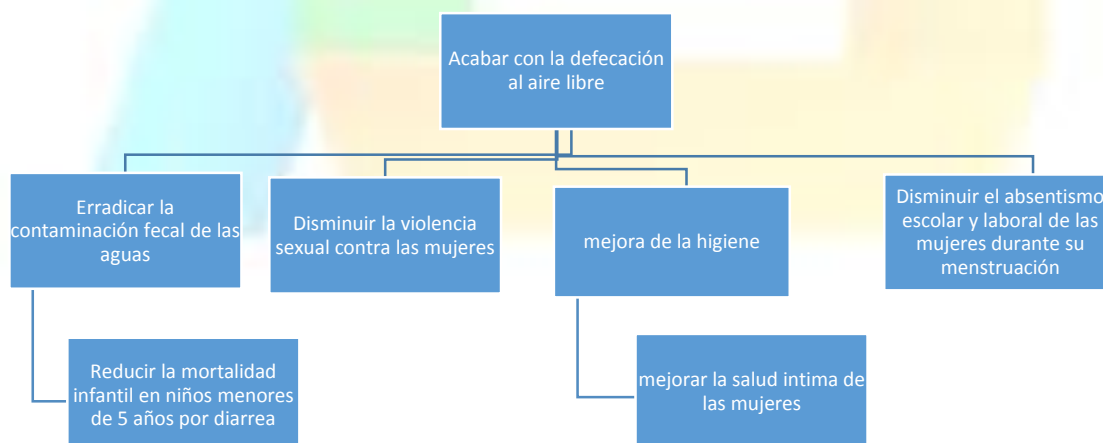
Acabar con la defecación al aire libre

Erradicar la contaminación fecal de las aguas

Disminuir la violencia sexual contra las mujeres

mejora de la higiene

Disminuir el absentismo escolar y laboral de las mujeres durante su menstruación

Reducir la mortalidad infantil en niños menores de 5 años por diarrea

mejorar la salud intima de las mujeres